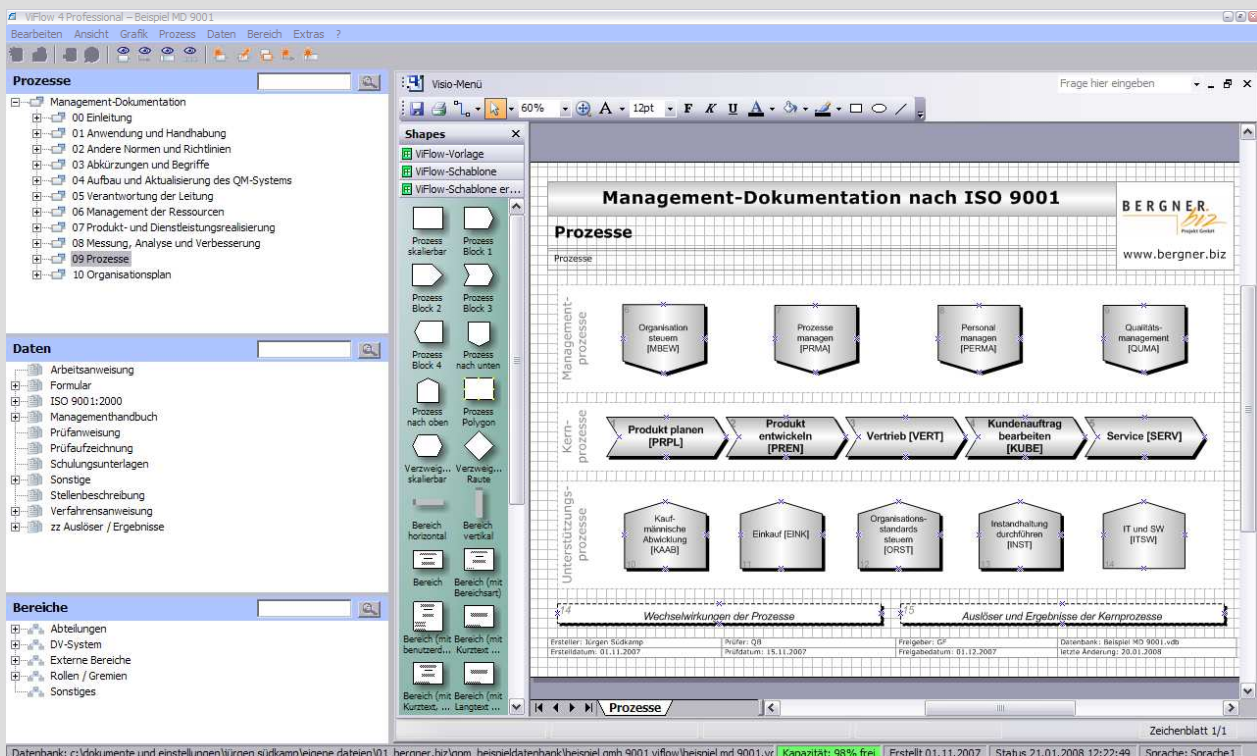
ViFlow 4 Professional – Beispiel MD 9001

Bearbeiten Ansicht Grafik Prozess Daten Bereich Extras ?

Prozesse

Management-Dokumentation
00 Einleitung
01 Anwendung und Handhabung
02 Andere Normen und Richtlinien
03 Abkürzungen und Begriffe
04 Aufbau und Aktualisierung des QM-Systems
05 Verantwortung der Leitung
06 Management der Ressourcen
07 Produkt- und Dienstleistungsrealisierung
08 Messung, Analyse und Verbesserung
09 Prozesse
10 Organisationsplan

Daten

Arbeitsanweisung
Formular
ISO 9001:2000
Managementhandbuch
Prüfanweisung
Prüfaufzeichnung
Schulungsunterlagen
Sonstige
Stellenbeschreibung
Verfahrensanweisung
zz Auslöser / Ergebnisse

Bereiche

Abteilungen
DV-System
Externe Bereiche
Rollen / Gremien
Sonstiges

Visio-Menü

Frage hier eingeben

60% 12pt F K U

Shapes

ViFlow-Vorlage
ViFlow-Schablone
ViFlow-Schablone er...

Prozess skalierbar
Prozess Block 1
Prozess Block 2
Prozess Block 3
Prozess Block 4
Prozess nach unten
Prozess nach oben
Prozess Polygon
Verzweig... skalierbar
Verzweig... Raute
Bereich horizontal
Bereich vertikal
Bereich
Bereich (mit Bereichsart)
Bereich (mit benutzerd...
Bereich (mit Kurztext ...
Bereich (mit Kurztext, ...
Bereich (mit Langtext ...

Management-Dokumentation nach ISO 9001

BERGNER.biz Projekt GmbH

Prozesse

Prozesse

www.bergner.biz

Management-prozesse

Organisation steuern [MBEW]
Prozesse managen [PRMA]
Personal managen [PERMA]
Qualitäts-management [QUMA]

Kern-prozesse

Produkt planen [PRPL]
Produkt entwickeln [PREN]
Vertrieb [VERT]
Kundenauftrag bearbeiten [KUBE]
Service [SERV]

Unterstützungs-prozesse

Kauf-männische Abwicklung [KAAB]
Einkauf [EINK]
Organisations-standards steuern [ORST]
Instandhaltung durchführen [INST]
IT und SW [ITSW]

Wechselwirkungen der Prozesse
Auslöser und Ergebnisse der Kernprozesse

Ersteller: Jürgen Südkamp
Erstelldatum: 01.11.2007
Prüfer: QB
Prüfdatum: 15.11.2007
Freigeber: GF
Freigabedatum: 01.12.2007
Datenbank: Beispiel MD 9001.vdb
letzte Änderung: 20.01.2008

Prozesse

Zeichenblatt 1/1

Datenbank: c:\dokumente und einstellungen\jürgen südkamp\eigene dateien\01_bergner.biz\qpm_beispieldatenbank\beispiel gmb 9001 viflow\beispiel md 9001.vr | Kapazität: 98% frei | Erstellt 01.11.2007 | Status 21.01.2008 12:22:49 | Sprache: Sprache1